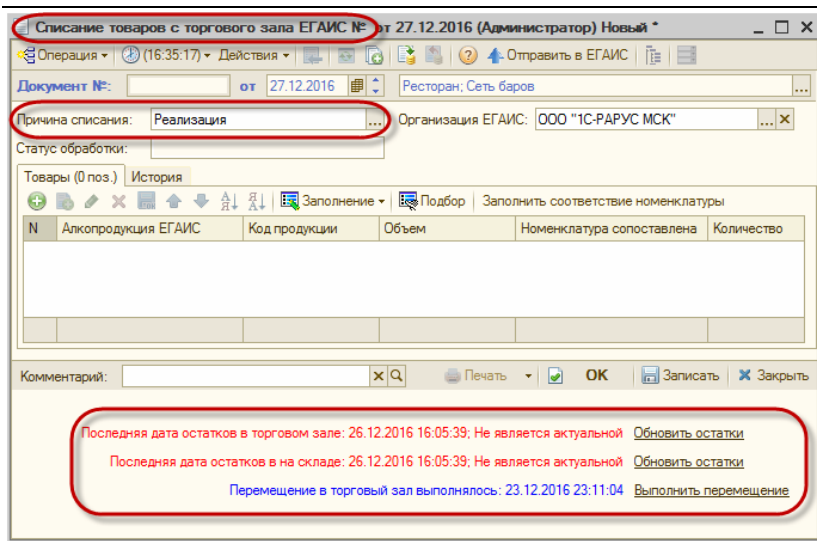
Списание товаров с торгового зала ЕГАИС № от 27.12.2016 (Администратор) Новый *

Операция ▾ (16:35:17) ▾ Действия ▾ Отправить в ЕГАИС

Документ №: от 27.12.2016 Ресторан; Сеть баров

Причина списания: Реализация ... Организация ЕГАИС: ООО "1С-РАРУС МСК"

Статус обработки:

Товары (0 поз.) История

Заполнение ▾ Подбор Заполнить соответствие номенклатуры

| N | Алкопродукция ЕГАИС | Код продукции | Объем | Номенклатура сопоставлена | Количество |
|---|---|---|---|---|---|
| | | | | | |

Комментарий: Печать ▾ OK Записать Закрыть

Последняя дата остатков в торговом зале: 26.12.2016 16:05:39; Не является актуальной Обновить остатки

Последняя дата остатков в на складе: 26.12.2016 16:05:39; Не является актуальной Обновить остатки

Перемещение в торговый зал выполнялось: 23.12.2016 23:11:04 Выполнить перемещение